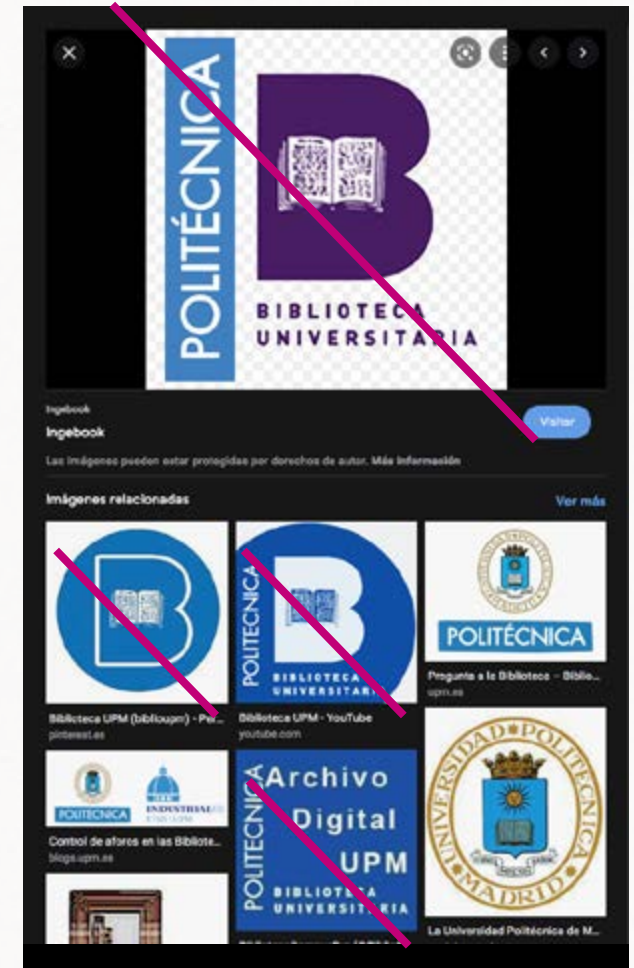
POLITÉCNICA

BIBLIOTECA UNIVERSITARIA

Ingebook

Ingebook

Visitar

Las imágenes pueden estar protegidas por derechos de autor. Más información

Imágenes relacionadas

Ver más

POLITÉCNICA

BIBLIOTECA UNIVERSITARIA

POLITÉCNICA

Biblioteca UPM (biblioupm) - Pi...
pinterest.es

Biblioteca UPM - YouTube
youtube.com

Pregunta a la Biblioteca – Biblio...
upm.es

POLITÉCNICA

INDUSTRIALES

Control de aforos en las Bibliote...
blogs.upm.es

POLITÉCNICA

Archivo Digital UPM

BIBLIOTECA UNIVERSITARIA

UNIVERSIDAD POLITÉCNICA MADRID

La Universidad Politécnica de M...